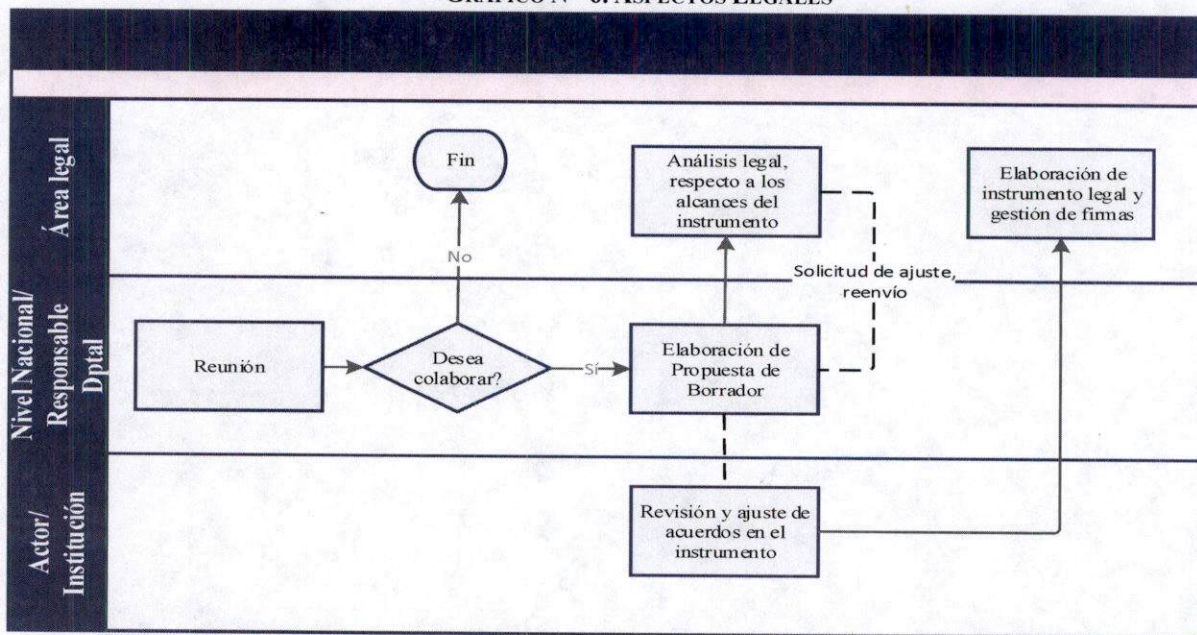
GRÁFICO N° 6: ASPECTOS LEGALES

Área legal

Nivel Nacional/ Responsable Dptal

Actor/ Institución

Fin

No

Análisis legal, respecto a los alcances del instrumento

Elaboración de instrumento legal y gestión de firmas

Solicitud de ajuste, reenvío

Reunión

Desea colaborar?

Sí

Elaboración de Propuesta de Borrador

Revisión y ajuste de acuerdos en el instrumento